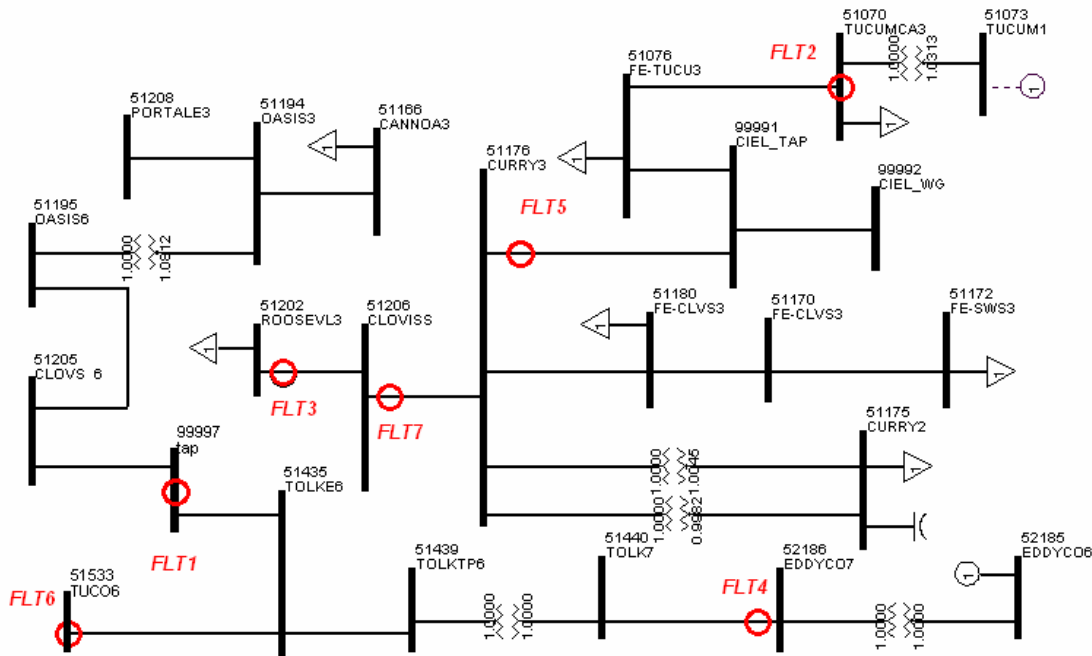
51070
TUCUMCA3

51073
TUCUM1

FLT2

1.0000
1.0313

1

51076
FE-TUCU3

51208
PORTALE3

51194
OASIS3

51166
CANNOA3

1

51176
CURRY3

1

99991
CIEL_TAP

99992
CIEL_WG

51195
OASIS6

1.0000
1.0812

FLT5

51202
ROOSEVL3

51206
CLOVISS

51180
FE-CLVS3

51170
FE-CLVS3

51172
FE-SWS3

1

1

1

1

51205
CLOVS 6

FLT3

FLT7

99997
tap

51175
CURRY2

1.0000
1.0045

1

1.0000
0.9821

1.0000
0.9821

51435
TOLKE6

FLT1

51439
TOLKTP6

51440
TOLK7

52186
EDDYCO7

52185
EDDYCO6

1

FLT6

51533
TUCO6

FLT4

1.0000
1.0000

1.0000
1.0000